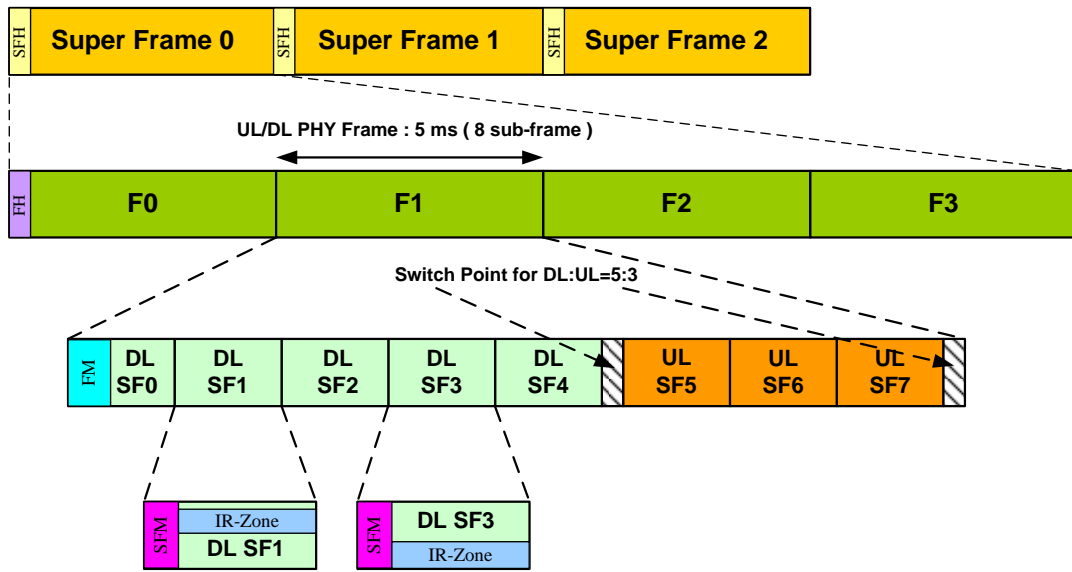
SFH Super Frame 0 SFH Super Frame 1 SFH Super Frame 2

UL/DL PHY Frame : 5 ms ( 8 sub-frame )

FH F0 F1 F2 F3

Switch Point for DL:UL=5:3

FM DL SF0 DL SF1 DL SF2 DL SF3 DL SF4 UL SF5 UL SF6 UL SF7

SFM IR-Zone DL SF1

SFM DL SF3 IR-Zone